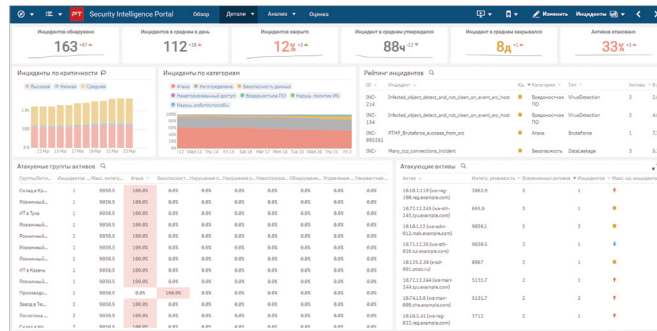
PT Security Intelligence Portal Обзор Детали Анализ Оценка Изменить Инциденты

Инцидентов обнаружено 163 +97
Инцидентов в среднем в день 112 +26
Инцидентов закрыто 12% +3
Инцидентов в среднем утверждался 88ч -22
Инцидентов в среднем закрывался 8д +2
Активов атаковано 33% +1

Инциденты по критичности
Высокая Низкая Средняя

Инциденты по категориям
Атака Не определено Безопасность данных Неавторизованный доступ Вредоносное ПО Наруш. политик ИБ Наруш. работоспособн.

Рейтинг инцидентов

| ID | Название | Кр. | Категория | Тип | Активы |
|---|---|---|---|---|---|
| INC-214 | Infected_object_detect_and_not_clean_on_event_src_host | | Вредоносное ПО | VirusDetection | 1 |
| INC-154 | Infected_object_detect_and_not_clean_on_event_src_host | | Вредоносное ПО | VirusDetection | 1 |
| INC-880261 | PTHP_Bruteforce_success_from_src | | Атака | BruteForce | 1 |
| INC- | Many_tcp_connections_Incident | | Безопасность | DataLeakage | 1 |

Атакуемые группы активов

Атакуемые активы

| Актив | Интеграл. уязвимость | Вовлеченных инцидентов | Инцидентов | Макс. интегр. |
|---|---|---|---|---|
| 18.18.2.119 (sw-reg-198.reg.example.com) | 3863.9 | 5 | 2 | |
| 18.72.11.246 (sw-eth-245.tr.example.com) | 666.9 | 5 | 2 | |
| 18.72.11.247 (sw-abn-812.nsk.example.com) | 6638.1 | 5 | 2 | |
| 18.71.11.35 (sw-eth-836.tr.example.com) | 6638.1 | 5 | 1 | |
| 18.18.15.2.38 (prdr-881.ahab.ru) | 8867 | 2 | 1 | |
| 18.72.11.147 (sw-sh-143.example.com) | 5131.7 | 2 | 1 | |
| 18.74.5.109 (sw-eth-245.msk.example.com) | 5131.7 | 2 | 1 | |
| 18.18.2.41 (sw-reg-822.reg.example.com) | 5131.7 | 2 | 1 | |